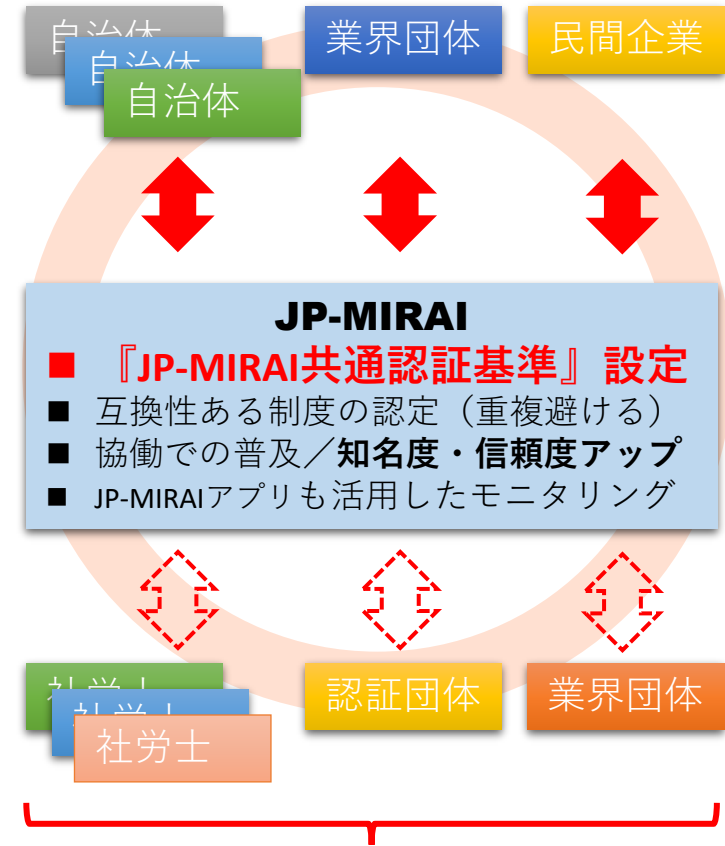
自治体
自治体
自治体

業界団体

民間企業

JP-MIRAI
■ 『JP-MIRAI共通認証基準』設定
■ 互換性ある制度の認定（重複避ける）
■ 協働での普及／知名度・信頼度アップ
■ JP-MIRAIアプリも活用したモニタリング

社労士
社労士
社労士

認証団体

業界団体